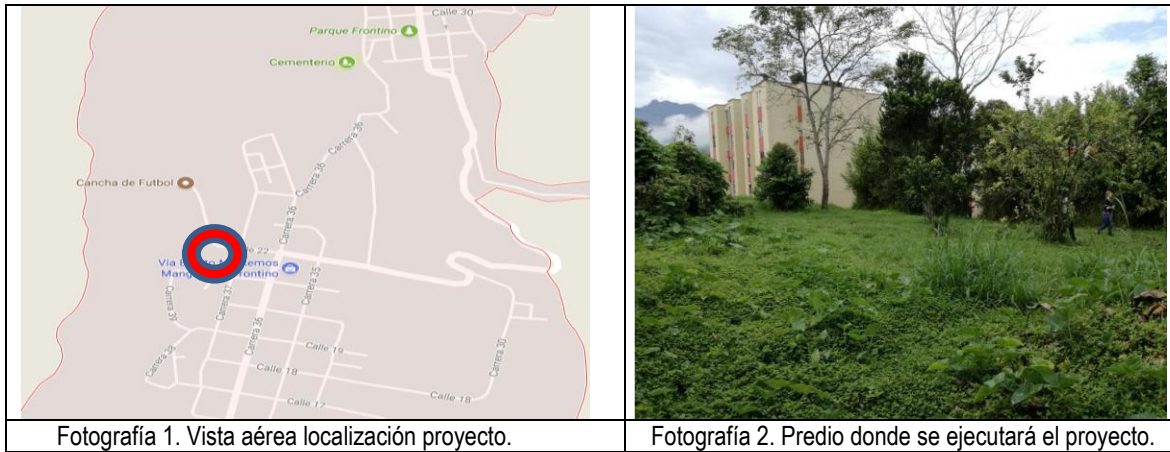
Calle 30
Parque Frontino
Cementerio
Carrera 35
Carrera 36
Cancha de Futbol
Calle 22
Via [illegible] Mang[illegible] Frontino
Carrera 36
Carrera 37
Carrera 35
Carrera 36
Carrera 38
Calle 19
Calle 18
Carrera 30
Calle 18
Calle 17

| Fotografía 1. Vista aérea localización proyecto. | Fotografía 2. Predio donde se ejecutará el proyecto. |